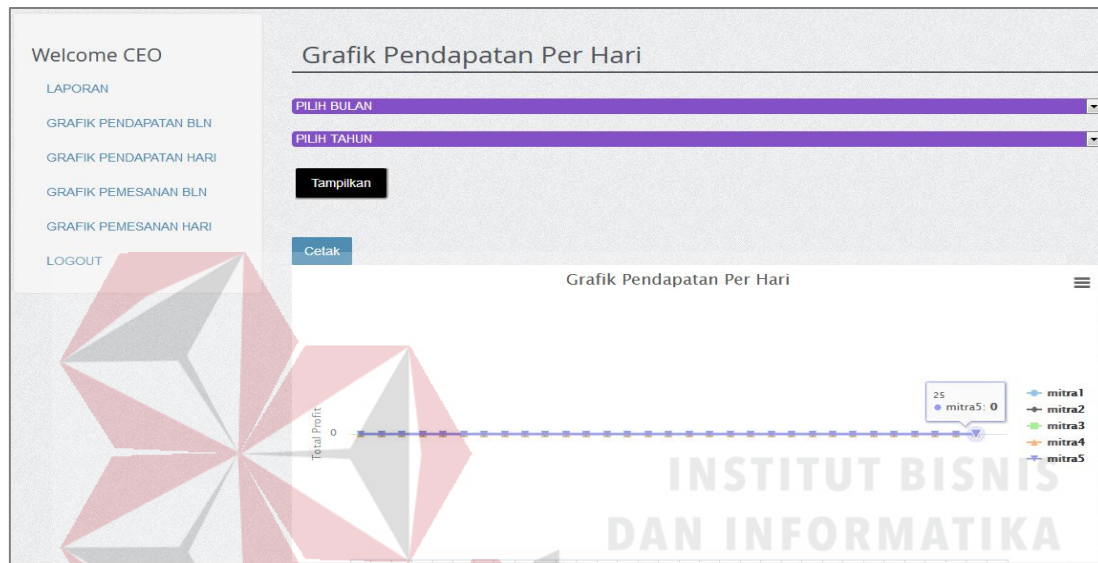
Welcome CEO

LAPORAN

GRAFIK PENDAPATAN BLN

GRAFIK PENDAPATAN HARI

GRAFIK PEMESANAN BLN

GRAFIK PEMESANAN HARI

LOGOUT

Grafik Pendapatan Per Hari

PILIH BULAN

PILIH TAHUN

Tampilkan

Cetak

Grafik Pendapatan Per Hari

Total Profit

0

25
● mitra5: 0

mitra1
mitra2
mitra3
mitra4
mitra5

INSTITUT BISNIS
DAN INFORMATIKA